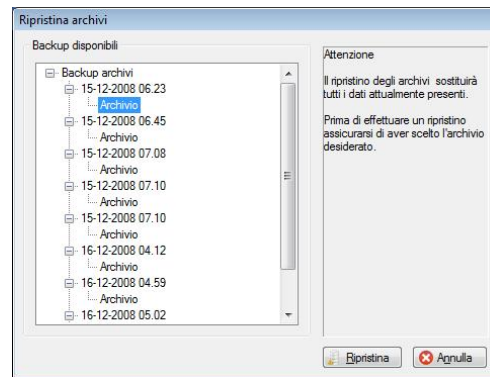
Ripristina archivi

Backup disponibili

Backup archivi
15-12-2008 06.23
Archivio
15-12-2008 06.45
Archivio
15-12-2008 07.08
Archivio
15-12-2008 07.10
Archivio
15-12-2008 07.10
Archivio
16-12-2008 04.12
Archivio
16-12-2008 04.59
Archivio
16-12-2008 05.02

Attenzione

Il ripristino degli archivi sostituirà tutti i dati attualmente presenti.

Prima di effettuare un ripristino assicurarsi di aver scelto l'archivio desiderato.

Ripristina
Annulla